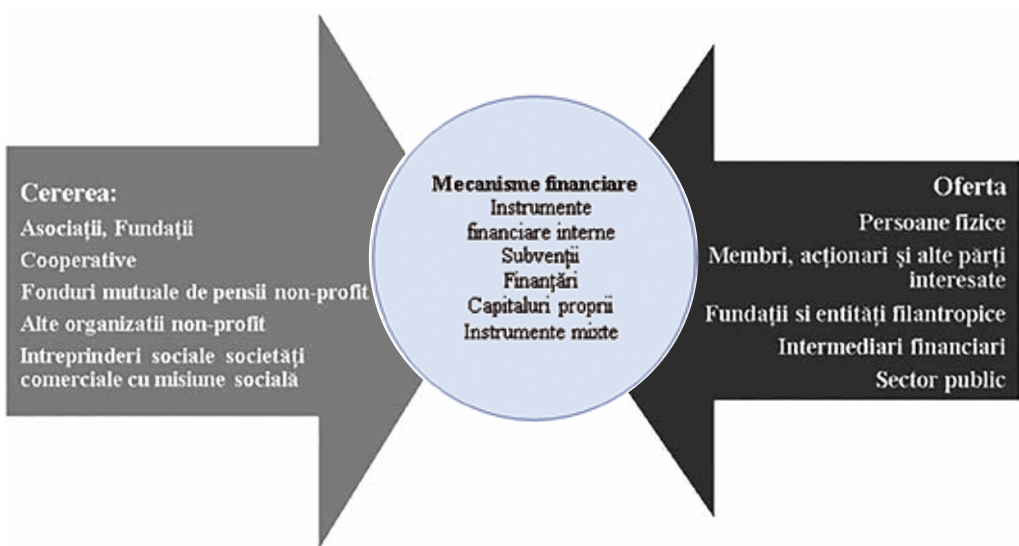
Cererea:
Asociații, Fundații
Cooperative
Fonduri mutuale de pensii non-profit
Alte organizatii non-profit
Intreprinderi sociale societăți comerciale cu misiune socială

Mecanisme financiare
Instrumente financiare interne
Subvenții
Finanțări
Capitaluri proprii
Instrumente mixte

Oferta
Persoane fizice
Membri, acționari și alte părți interesate
Fundații si entități filantropice
Intermediari financiari
Sector public